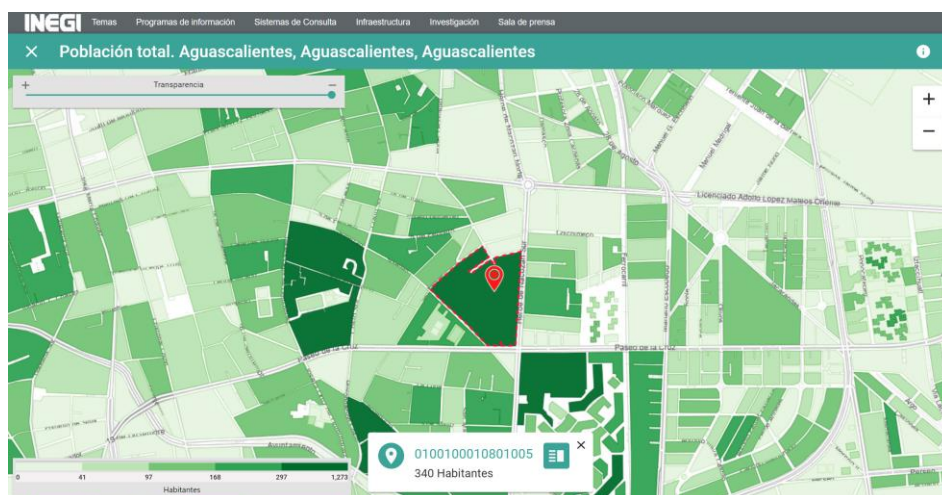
INEGI Temas Programas de información Sistemas de Consulta Infraestructura Investigación Sala de prensa

Población total. Aguascalientes, Aguascalientes, Aguascalientes

+ Transparencia −

+
−

Licenciado Adolfo López Mateos Oriente

Paseo de la Cruz

Paseo de la Cruz

0100100010801005
340 Habitantes

| 0 | 41 | 97 | 168 | 297 | 1,273 |
|---|---|---|---|---|---|

Habitantes